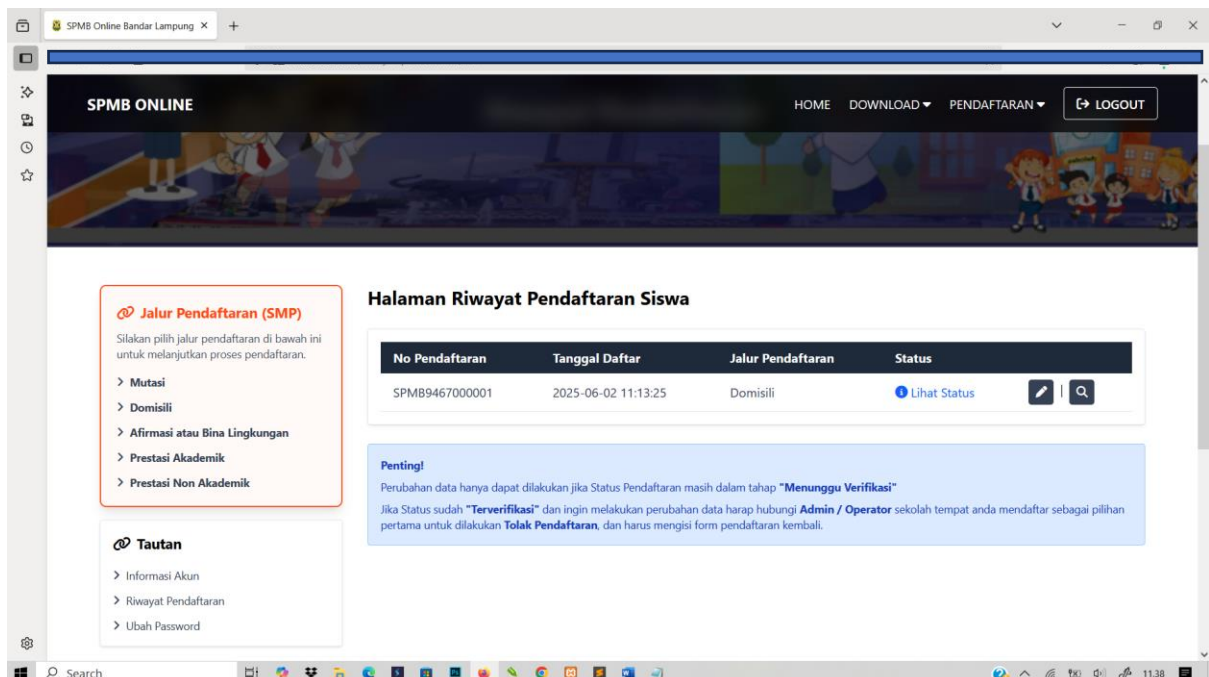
SPMB Online Bandar Lampung ×

SPMB ONLINE

HOME DOWNLOAD ▾ PENDAFTARAN ▾ LOGOUT

Jalur Pendaftaran (SMP)

Silakan pilih jalur pendaftaran di bawah ini untuk melanjutkan proses pendaftaran.

> Mutasi
> Domisili
> Afirmasi atau Bina Lingkungan
> Prestasi Akademik
> Prestasi Non Akademik

Tautan

> Informasi Akun
> Riwayat Pendaftaran
> Ubah Password

Halaman Riwayat Pendaftaran Siswa

| No Pendaftaran | Tanggal Daftar | Jalur Pendaftaran | Status | |
|---|---|---|---|---|
| SPMB9467000001 | 2025-06-02 11:13:25 | Domisili | Lihat Status | |

Penting!

Perubahan data hanya dapat dilakukan jika Status Pendaftaran masih dalam tahap "Menunggu Verifikasi"

Jika Status sudah "Terverifikasi" dan ingin melakukan perubahan data harap hubungi Admin / Operator sekolah tempat anda mendaftar sebagai pilihan pertama untuk dilakukan Tolak Pendaftaran, dan harus mengisi form pendaftaran kembali.

Search

11:38